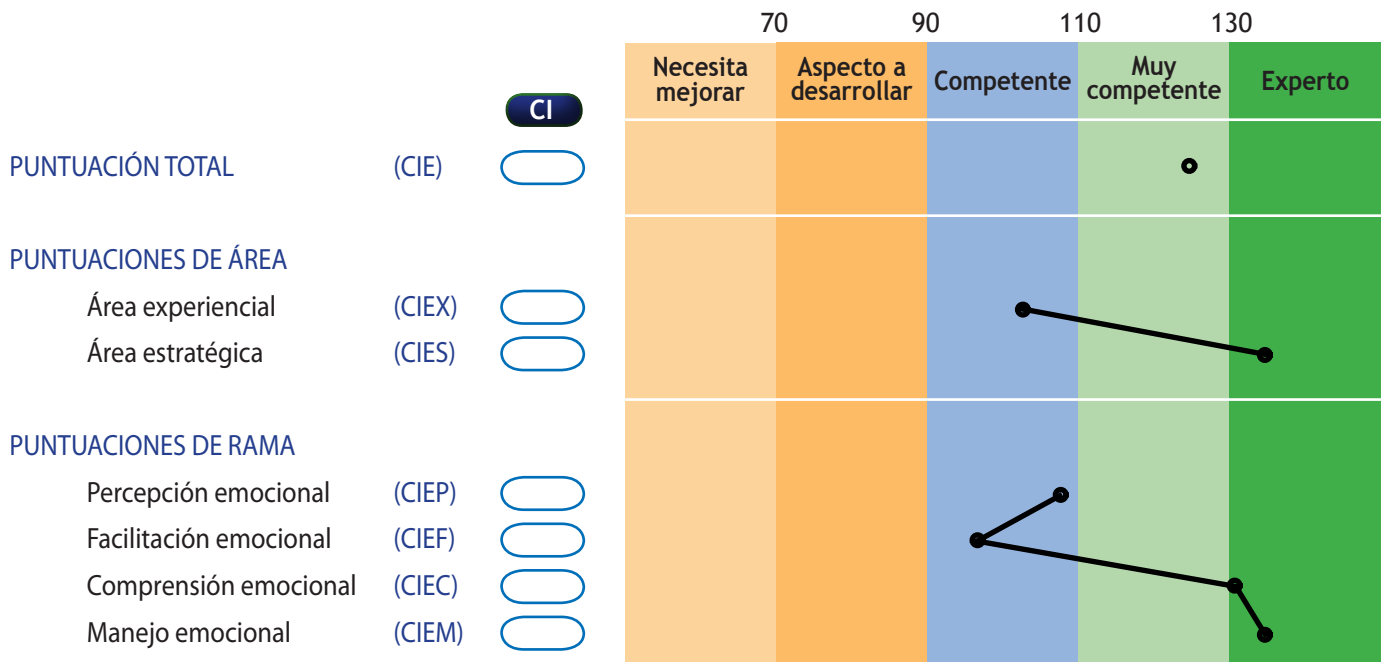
70 90 110 130

Necesita mejorar | Aspecto a desarrollar | Competente | Muy competente | Experto

CI

PUNTUACIÓN TOTAL (CIE)

PUNTUACIONES DE ÁREA
Área experiencial (CIEX)
Área estratégica (CIES)

PUNTUACIONES DE RAMA
Percepción emocional (CIEP)
Facilitación emocional (CIEF)
Comprensión emocional (CIEC)
Manejo emocional (CIEM)